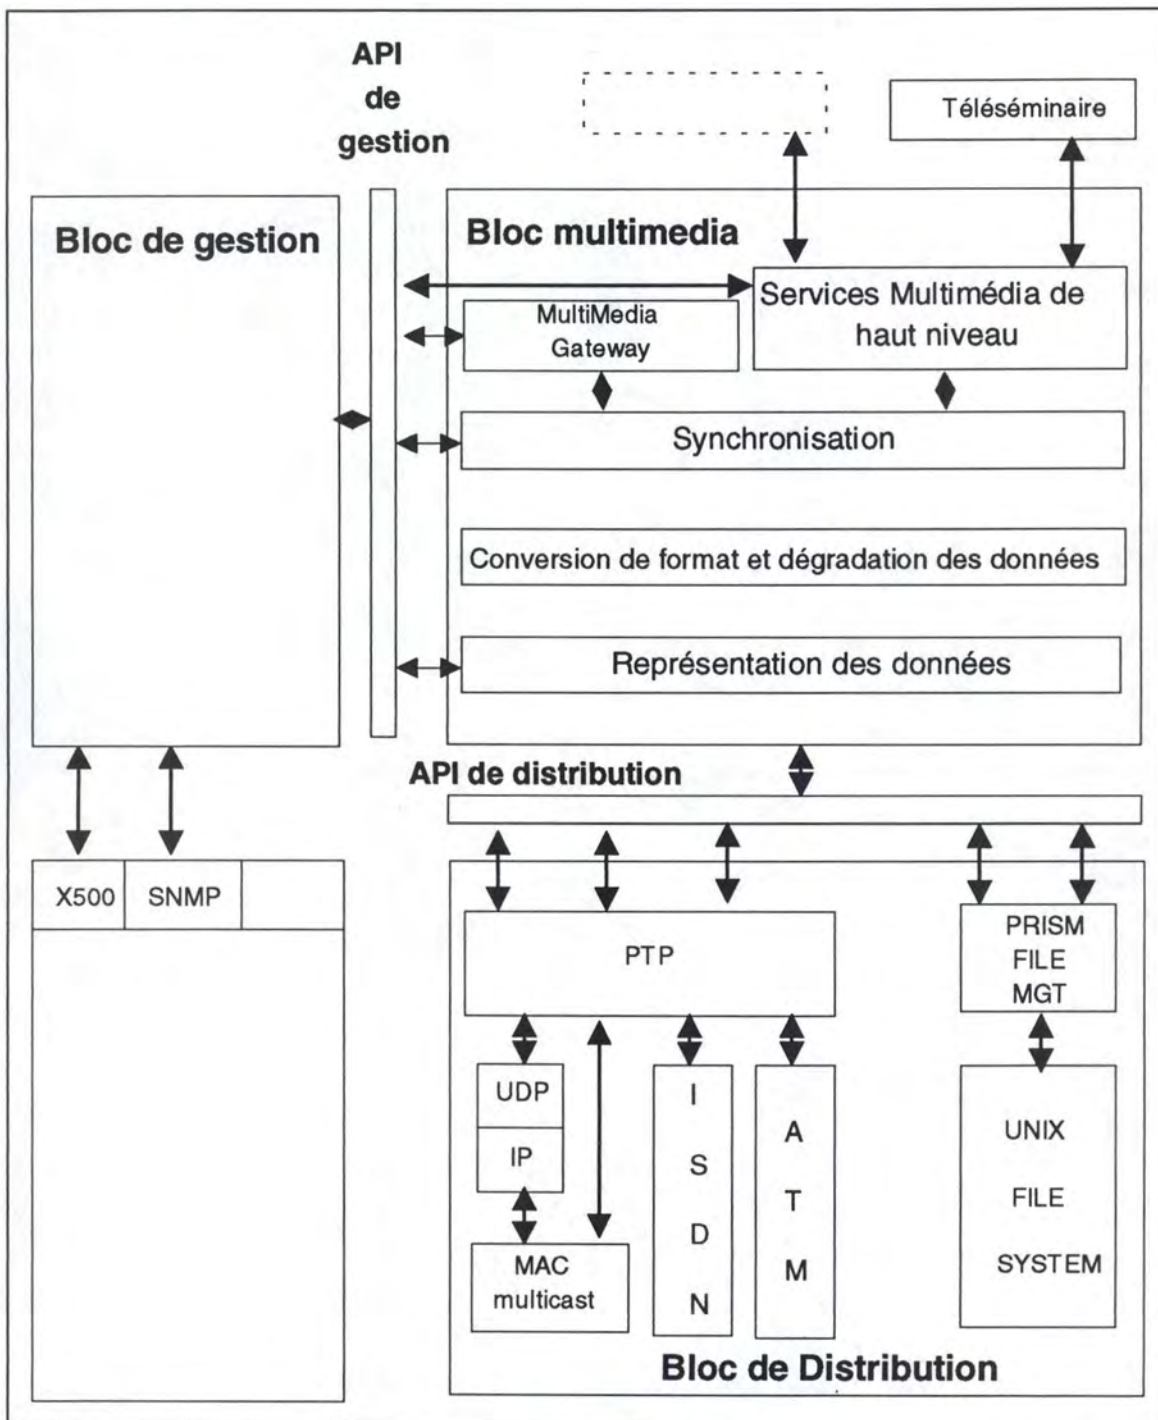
API
de
gestion

Téléséminaire

Bloc de gestion

Bloc multimedia

Services Multimédia de haut niveau

MultiMedia Gateway

Synchronisation

Conversion de format et dégradation des données

Représentation des données

API de distribution

X500

SNMP

PTP

PRISM FILE MGT

UDP

IP

I S D N

A T M

UNIX FILE SYSTEM

MAC multicast

Bloc de Distribution